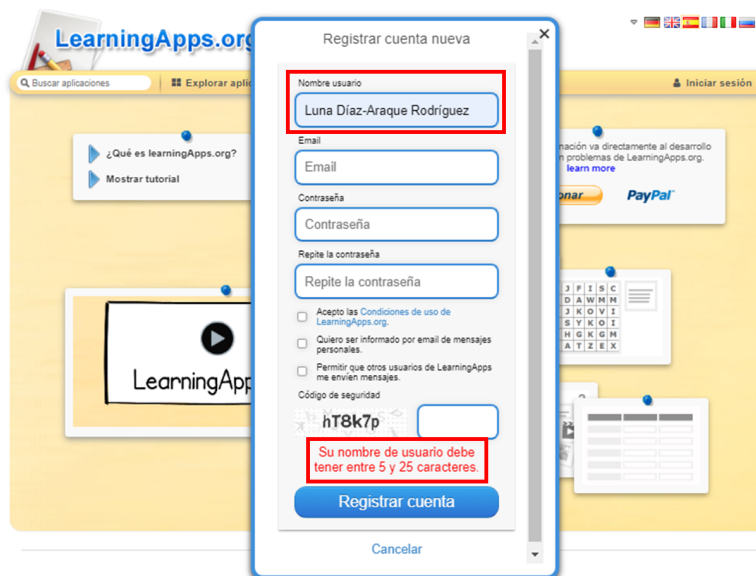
LearningApps.org

Buscar aplicaciones

Explorar aplic

Iniciar sesión

¿Qué es learningApps.org?

Mostrar tutorial

LearningApps

nación va directamente al desarrollo
n problemas de LearningApps.org.
learn more

onar

PayPal

| J | F | I | S | C |
|---|---|---|---|---|
| D | A | W | M | M |
| J | K | O | V | I |
| S | Y | K | O | I |
| H | G | K | G | M |
| A | T | Z | E | X |

Registrar cuenta nueva

Nombre usuario

Luna Díaz-Araque Rodríguez

Email

Email

Contraseña

Contraseña

Repite la contraseña

Repite la contraseña

Acepto las Condiciones de uso de LearningApps.org.

Quiero ser informado por email de mensajes personales.

Permitir que otros usuarios de LearningApps me envíen mensajes.

Código de seguridad

hT8k7p

Su nombre de usuario debe tener entre 5 y 25 caracteres.

Registrar cuenta

Cancelar